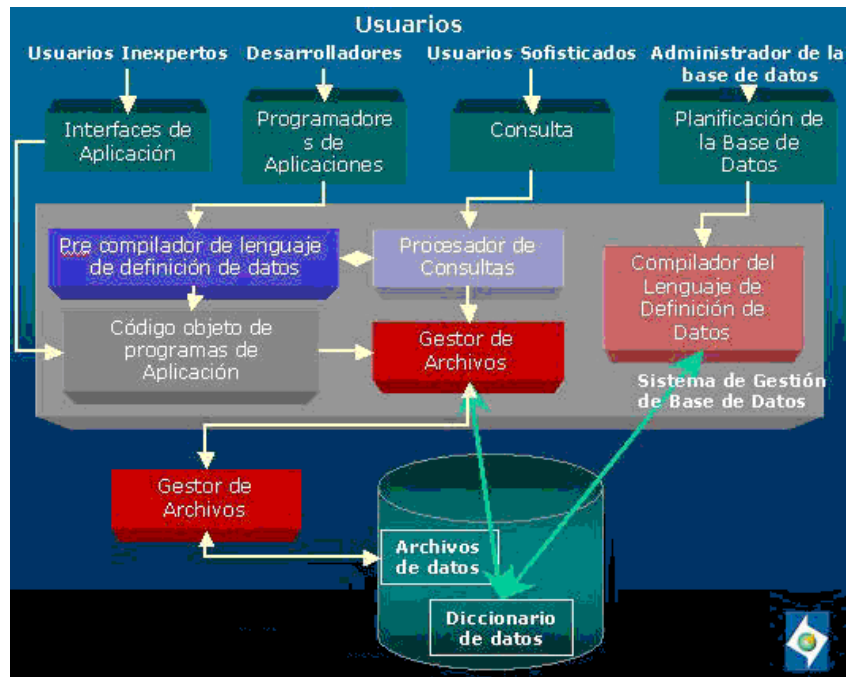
Usuarios

Usuarios Inexpertos

Desarrolladores

Usuarios Sofisticados

Administrador de la base de datos

Interfaces de Aplicación

Programadore s de Aplicaciones

Consulta

Planificación de la Base de Datos

Pre compilador de lenguaje de definición de datos

Procesador de Consultas

Compilador del Lenguaje de Definición de Datos

Código objeto de programas de Aplicación

Gestor de Archivos

Sistema de Gestión de Base de Datos

Gestor de Archivos

Archivos de datos

Diccionario de datos